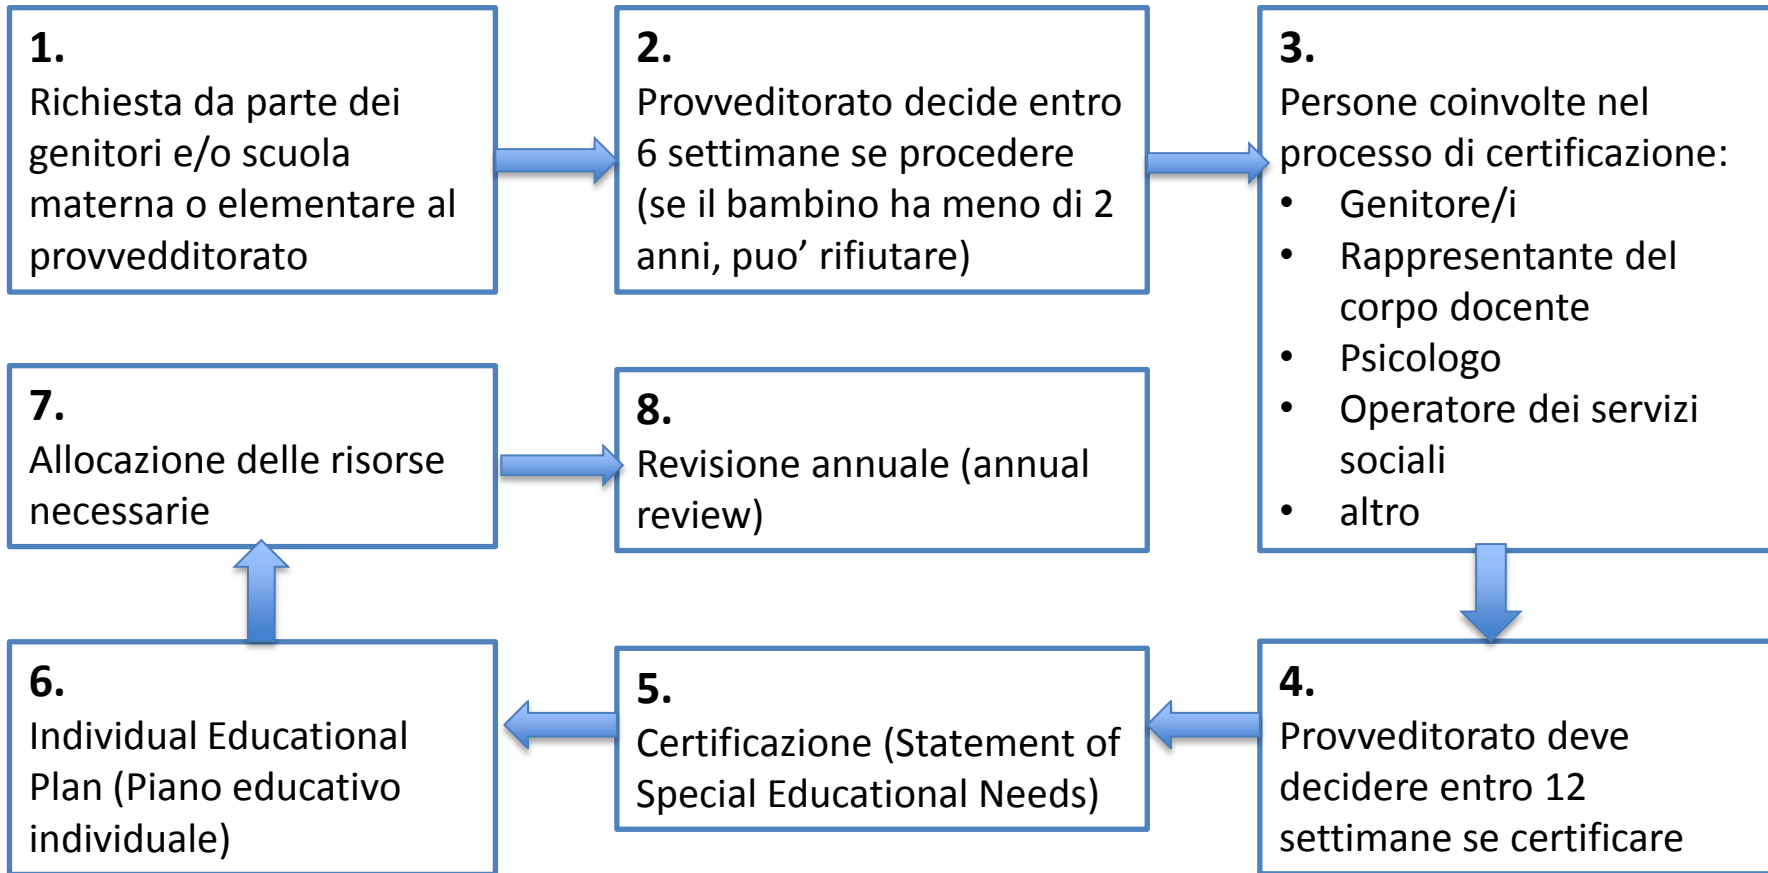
1.
Richiesta da parte dei genitori e/o scuola materna o elementare al provvedditorato

2.
Provveditorato decide entro 6 settimane se procedere (se il bambino ha meno di 2 anni, puo' rifiutare)

3.
Persone coinvolte nel processo di certificazione:
• Genitore/i
• Rappresentante del corpo docente
• Psicologo
• Operatore dei servizi sociali
• altro

4.
Provveditorato deve decidere entro 12 settimane se certificare

5.
Certificazione (Statement of Special Educational Needs)

6.
Individual Educational Plan (Piano educativo individuale)

7.
Allocazione delle risorse necessarie

8.
Revisione annuale (annual review)